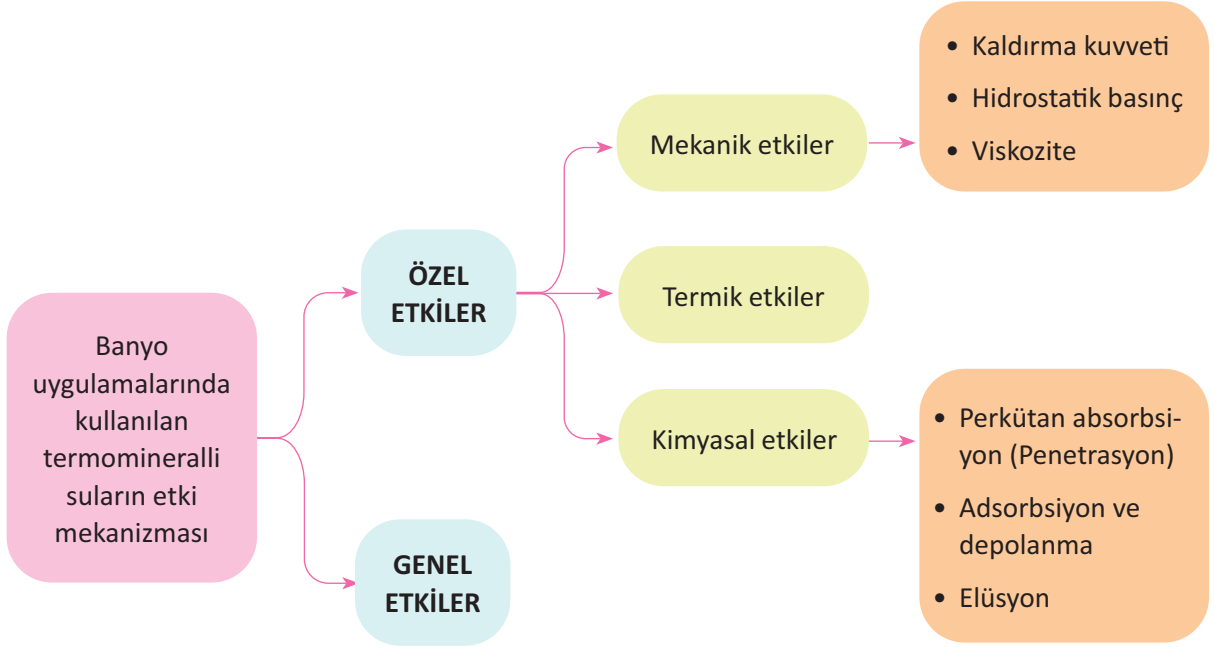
Banyo uygulamalarında kullanılan termomineralli suların etki mekanizması

ÖZEL ETKİLER

GENEL ETKİLER

Mekanik etkiler

Termik etkiler

Kimyasal etkiler

• Kaldırma kuvveti
• Hidrostatik basınç
• Viskozite

• Perkütan absorbsiyon (Penetrasyon)
• Adsorbsiyon ve depolanma
• Elüsyon